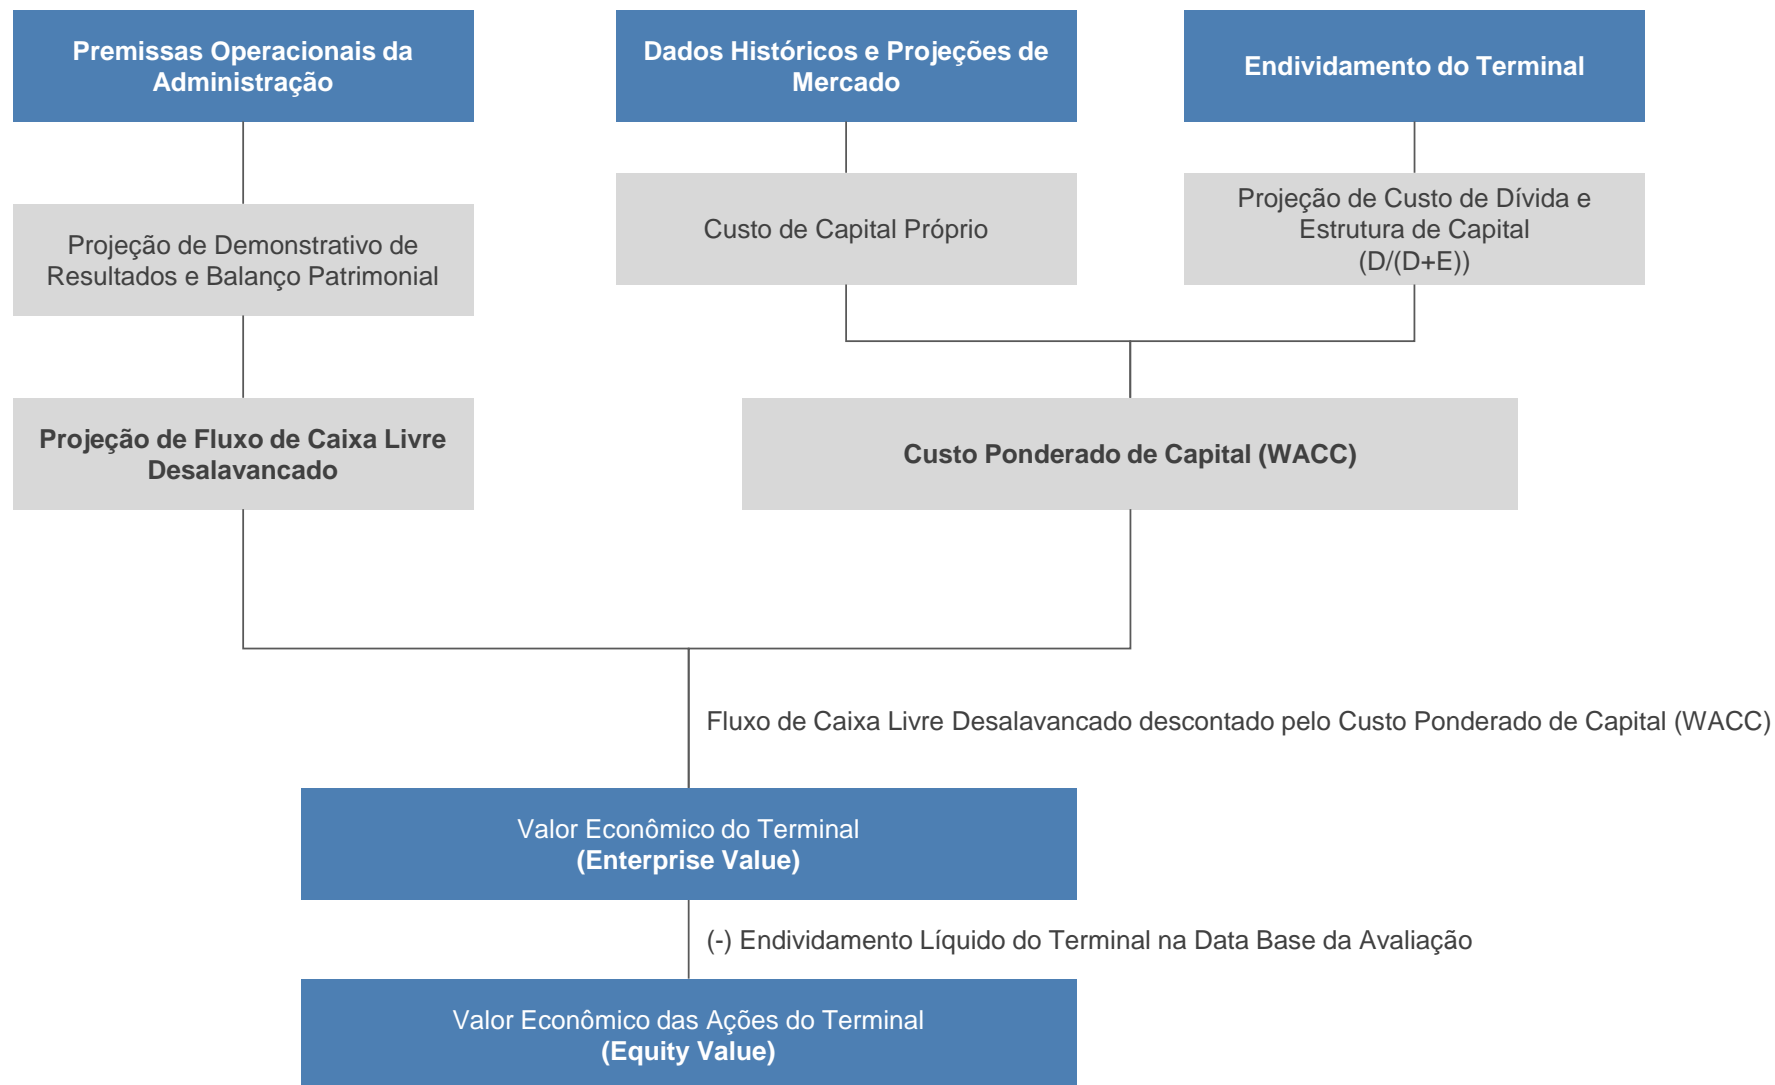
Premissas Operacionais da Administração

Dados Históricos e Projeções de Mercado

Endividamento do Terminal

Projeção de Demonstrativo de Resultados e Balanço Patrimonial

Custo de Capital Próprio

Projeção de Custo de Dívida e Estrutura de Capital (D/(D+E))

Projeção de Fluxo de Caixa Livre Desalavancado

Custo Ponderado de Capital (WACC)

Fluxo de Caixa Livre Desalavancado descontado pelo Custo Ponderado de Capital (WACC)

Valor Econômico do Terminal
(Enterprise Value)

(-) Endividamento Líquido do Terminal na Data Base da Avaliação

Valor Econômico das Ações do Terminal
(Equity Value)